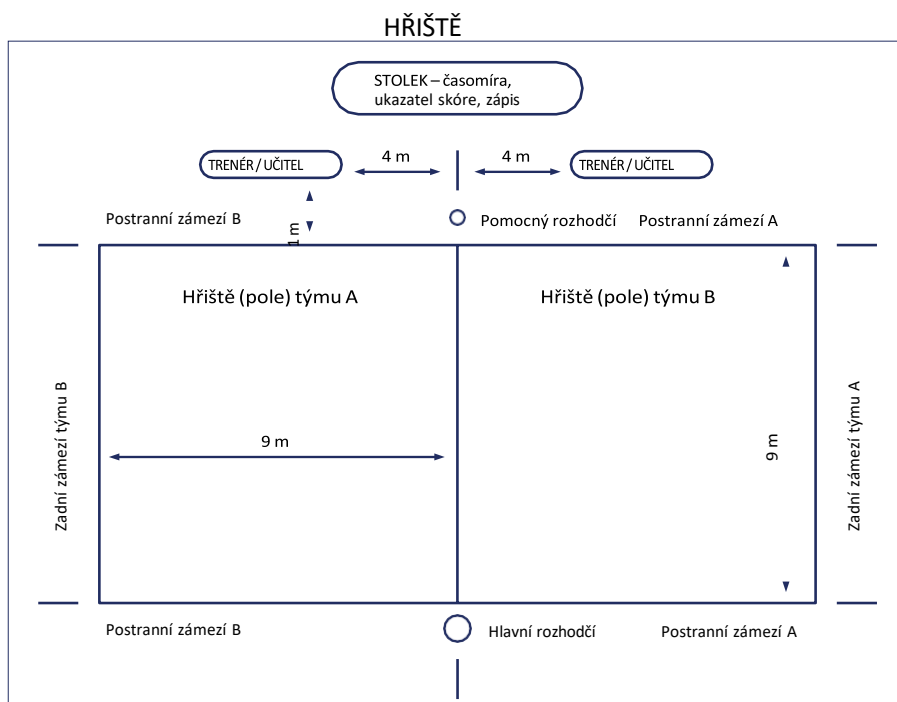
HŘIŠTĚ

STOLEK – časomíra, ukazatel skóre, zápis

TRENÉR / UČITEL

4 m

4 m

TRENÉR / UČITEL

Postranní zámezí B

1 m

Pomocný rozhodčí

Postranní zámezí A

Hřiště (pole) týmu A

Hřiště (pole) týmu B

Zadní zámezí týmu B

9 m

9 m

Zadní zámezí týmu A

Postranní zámezí B

Hlavní rozhodčí

Postranní zámezí A